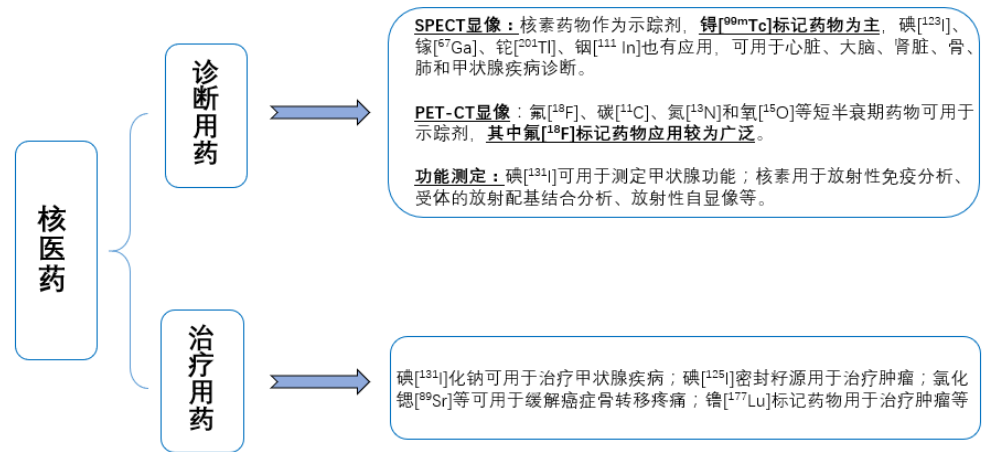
核医药

诊断用药

SPECT显像：核素药物作为示踪剂，锝[$^{99m}$Tc]标记药物为主，碘[$^{123}$I]、镓[$^{67}$Ga]、铊[$^{201}$Tl]、铟[$^{111}$ In]也有应用，可用于心脏、大脑、肾脏、骨、肺和甲状腺疾病诊断。

PET-CT显像：氟[$^{18}$F]、碳[$^{11}$C]、氮[$^{13}$N]和氧[$^{15}$O]等短半衰期药物可用于示踪剂，其中氟[$^{18}$F]标记药物应用较为广泛。

功能测定：碘[$^{131}$I]可用于测定甲状腺功能；核素用于放射性免疫分析、受体的放射配基结合分析、放射性自显像等。

治疗用药

碘[$^{131}$I]化钠可用于治疗甲状腺疾病；碘[$^{125}$I]密封籽源用于治疗肿瘤；氯化锶[$^{89}$Sr]等可用于缓解癌症骨转移疼痛；镥[$^{177}$Lu]标记药物用于治疗肿瘤等